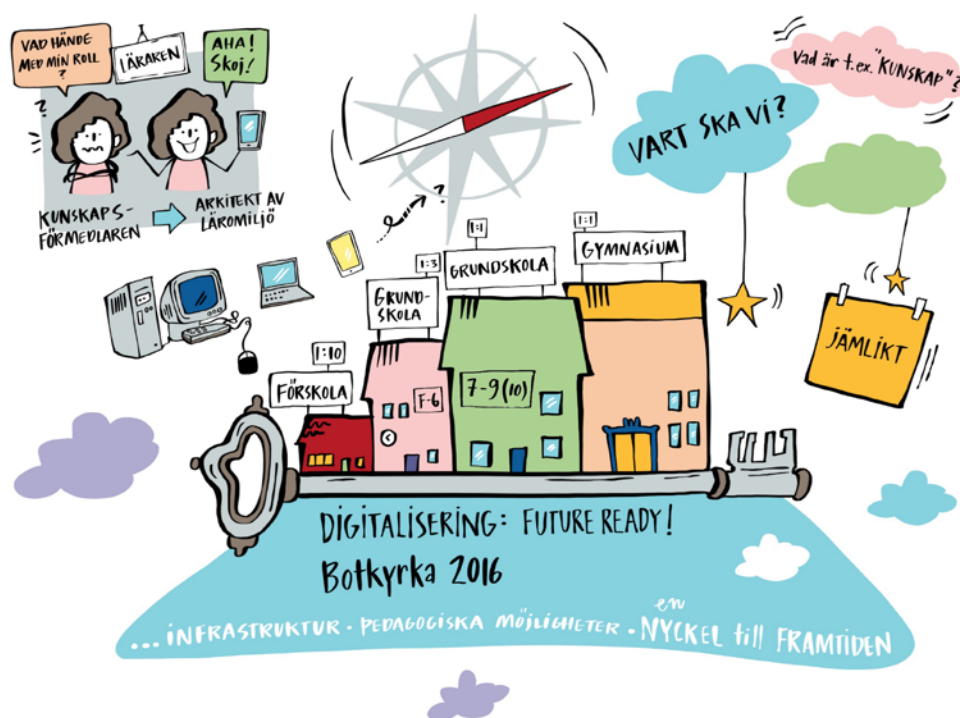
VAD HÄNDE MED MIN ROLL ?

LÄRAREN

AHA! Skoj!

KUNSKAPS-FÖRMEDLAREN

ARKITEKT AV LÄROMILJÖ

Vad är t.ex. "KUNSKAP"?

VART SKA VI?

JÄMLIKT

1:1
GYMNASIUM

1:1
GRUNDSKOLA

7-9 (10)

1:3
GRUND-SKOLA

F-6

1:10
FÖRSKOLA

DIGITALISERING: FUTURE READY!
Botkyrka 2016

... INFRASTRUKTUR · PEDAGOGISKA MÖJLIGHETER · en NYCKEL till FRAMTIDEN